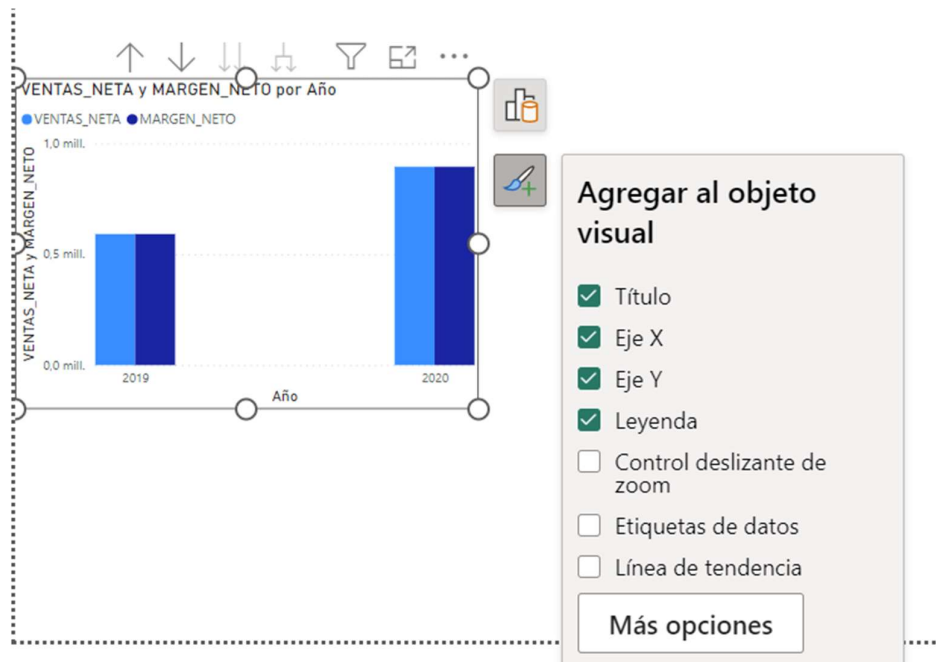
VENTAS_NETA y MARGEN_NETO por Año

VENTAS_NETA MARGEN_NETO

1,0 mill.

0,5 mill.

0,0 mill.

VENTAS_NETA y MARGEN_NETO

2019

2020

Año

Agregar al objeto visual

Título

Eje X

Eje Y

Leyenda

Control deslizante de zoom

Etiquetas de datos

Línea de tendencia

Más opciones